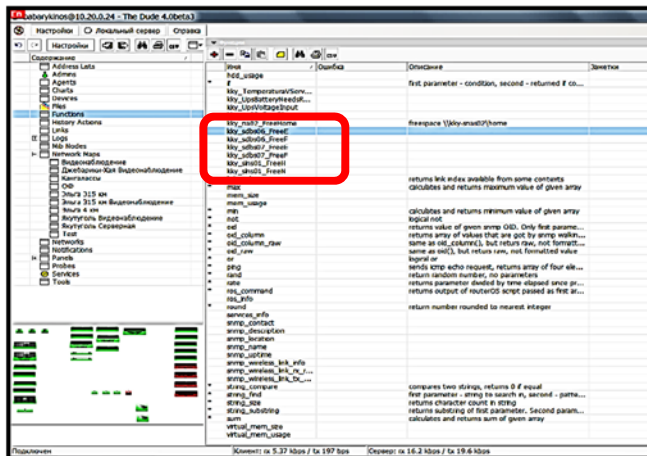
sabarykinos@10.20.0.24 - The Dude 4.0beta3

Настройки | Локальный сервер | Справка

Настройки

Содержание
Address Lists
Admins
Agents
Charts
Devices
Files
Functions
History Actions
Links
Logs
Mib Nodes
Network Maps
Видеонаблюдение
Джебарии-Юая Видеонаблюдение
Кантаклассы
ОФ
Эльга 315 км
Эльга 315 км Видеонаблюдение
Эльга 4 км
Якутуголь Видеонаблюдение
Якутуголь Серверная
Test
Networks
Notifications
Panels
Probes
Services
Tools

| Имя | Ошибка | Описание | Заметки |
|---|---|---|---|
| hdd_usage | | | |
| if | | first parameter - condition, second - returned if co... | |
| kky_TemperatureVServ... | | | |
| kky_UpsBatteryNeedsR... | | | |
| kky_UpsVoltageInput | | | |
| kky_nas02_FreeHome | | freespace \\kky-anas02\home | |
| kky_sdbs06_FreeE | | | |
| kky_sdbs06_FreeF | | | |
| kky_sdbs07_FreeE | | | |
| kky_sdbs07_FreeF | | | |
| kky_sins01_FreeI | | | |
| kky_sins01_FreeN | | | |
| | | returns link index available from some contents | |
| max | | calculates and returns maximum value of given array | |
| mem_size | | | |
| mem_usage | | | |
| min | | calculates and returns minimum value of given array | |
| not | | logical not | |
| oid | | returns value of given snmp OID. Only first parame... | |
| oid_column | | returns array of values that are got by snmp walkin... | |
| oid_column_raw | | same as oid_column(), but return raw, not formatt... | |
| oid_raw | | same as oid(), but return raw, not formatted value | |
| or | | logical or | |
| ping | | sends icmp echo request, returns array of four ele... | |
| rand | | return random number, no parameters | |
| rate | | returns parameter divided by time elapsed since pr... | |
| ros_command | | returns output of routerOS script passed as first ar... | |
| ros_info | | | |
| round | | return number rounded to nearest integer | |
| services_info | | | |
| snmp_contact | | | |
| snmp_description | | | |
| snmp_location | | | |
| snmp_name | | | |
| snmp_uptime | | | |
| snmp_wireless_link_info | | | |
| snmp_wireless_link_rx_... | | | |
| snmp_wireless_link_tx_... | | | |
| string_compare | | compares two strings, returns 0 if equal | |
| string_find | | first parameter - string to search in, second - patte... | |
| string_size | | returns character count in string | |
| string_substring | | returns substring of first parameter. Second param... | |
| sum | | calculates and returns sum of given array | |
| virtual_mem_size | | | |
| virtual_mem_usage | | | |

Подключен | Клиент: rx 5.37 kbps / tx 197 bps | Сервер: rx 16.2 kbps / tx 19.6 kbps